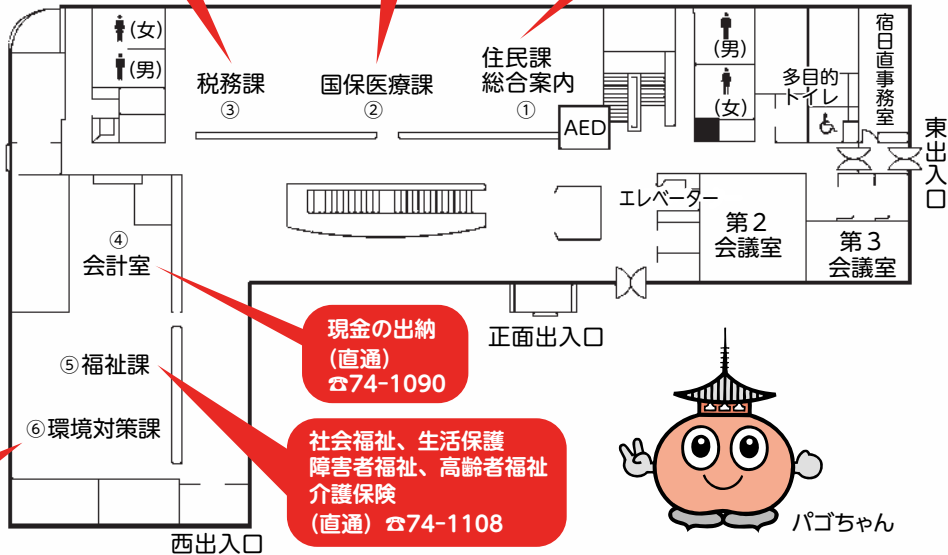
(女)
(男)
税務課
③
国保医療課
②
住民課
総合案内
①
AED
(男)
(女)
多目的
トイレ
宿日直事務室
東出入口
エレベーター
第２
会議室
第３
会議室
④
会計室
正面出入口
現金の出納
(直通)
☎74-1090
⑤福祉課
⑥環境対策課
社会福祉、生活保護
障害者福祉、高齢者福祉
介護保険
(直通) ☎74-1108
西出入口
パゴちゃん